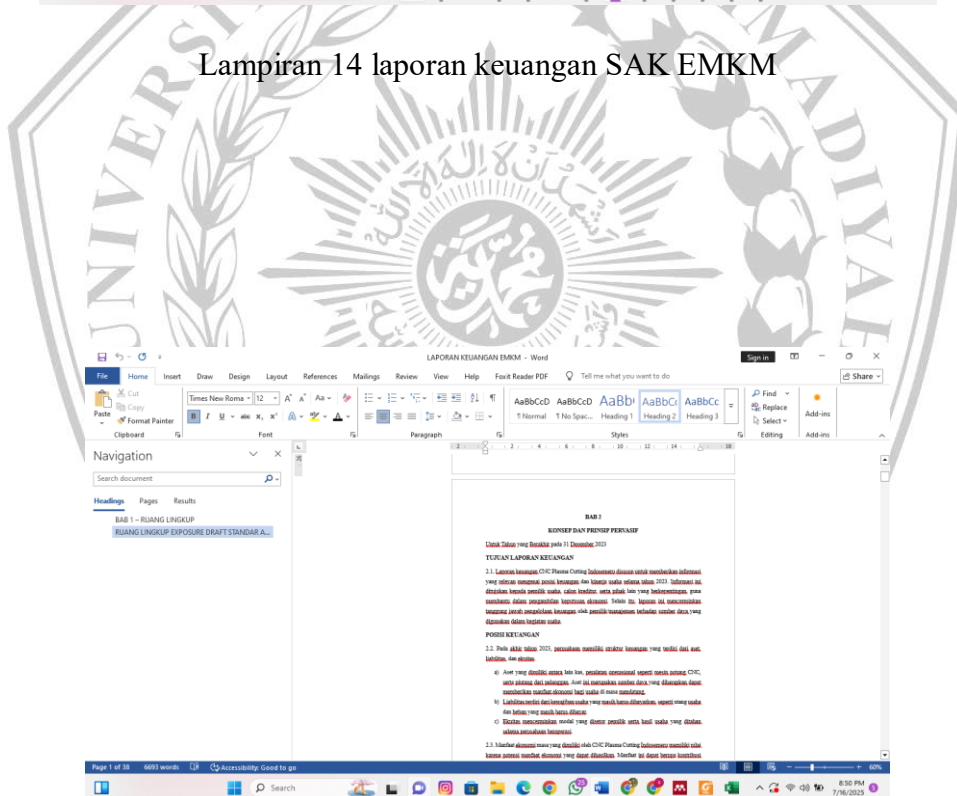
Lampiran 14 laporan keuangan SAK EMKM

LAPORAN KEUANGAN EMKM - Word

Sign in

File Home Insert Draw Design Layout References Mailings Review View Help Foxit Reader PDF Tell me what you want to do

Share

Cut
Copy
Paste
Format Painter
Clipboard

Times New Roma 12
Font

Paragraph

AaBbCcD AaBbCcD AaBb( AaBbC( AaBbCc
¶ Normal ¶ No Spac... Heading 1 Heading 2 Heading 3
Styles

Find
Replace
Select
Editing

Add-ins
Add-ins

Navigation

Search document

Headings Pages Results

BAB 1 – RUANG LINGKUP
RUANG LINGKUP EXPOSURE DRAFT STANDAR A...

BAB 3
KONSEP DAN PRINSIP PERVASIF

Untuk Tahun yang Berakhir pada 31 Desember 2023

TUJUAN LAPORAN KEUANGAN

2.1. Laporan keuangan CNC Plasma Cutting Indosemeru disusun untuk memberikan informasi yang relevan mengenai posisi keuangan dan kinerja usaha selama tahun 2023. Informasi ini ditujukan kepada pemilik usaha, calon kreditur, serta pihak lain yang berkepentingan, guna membantu dalam pengambilan keputusan ekonomi. Selain itu, laporan ini mencerminkan tanggung jawab pengelolaan keuangan oleh pemilik/manajemen terhadap sumber daya yang digunakan dalam kegiatan usaha.

POSISI KEUANGAN

2.2. Pada akhir tahun 2023, perusahaan memiliki struktur keuangan yang terdiri dari aset, liabilitas, dan ekuitas.

a) Aset yang dimiliki antara lain kas, peralatan operasional seperti mesin potong CNC, serta piutang dari pelanggan. Aset ini merupakan sumber daya yang diharapkan dapat memberikan manfaat ekonomi bagi usaha di masa mendatang.
b) Liabilitas terdiri dari kewajiban usaha yang masih harus dibayarkan, seperti utang usaha dan beban yang masih harus dibayar.
c) Ekuitas mencerminkan modal yang disetor pemilik serta hasil usaha yang ditahan selama perusahaan beroperasi.

2.3. Manfaat ekonomi masa yang dimiliki oleh CNC Plasma Cutting Indosemeru memiliki nilai karena potensi manfaat ekonomi yang dapat dihasilkan. Manfaat ini dapat berupa kontribusi

Page 1 of 38 6693 words Accessibility: Good to go 60%

Search

8:50 PM 7/16/2025